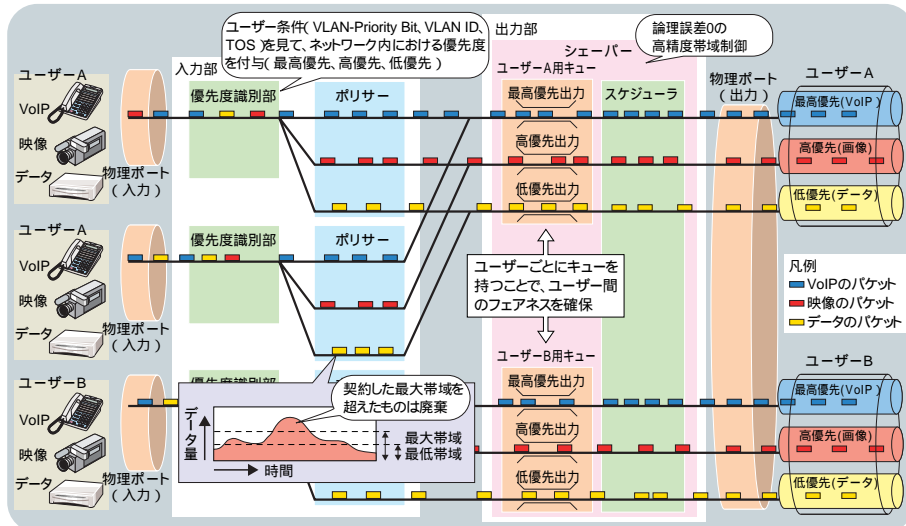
ユーザー条件( VLAN-Priority Bit, VLAN ID, TOS )を見て、ネットワーク内における優先度を付与( 最高優先、高優先、低優先 )

出力部

論理誤差0の高精度帯域制御

入力部

シェーパー

ユーザーA用キュー

ユーザーA

優先度識別部

ポリサー

最高優先出力

スケジューラ

物理ポート（出力）

ユーザーA

VoIP

最高優先(VoIP)

高優先出力

映像

高優先(画像)

データ

物理ポート（入力）

低優先出力

低優先(データ)

ユーザーA

優先度識別部

ポリサー

VoIP

ユーザーごとにキューを持つことで、ユーザー間のフェアネスを確保

凡例

VoIPのパケット

映像

映像のパケット

データ

物理ポート（入力）

データのパケット

ユーザーB用キュー

ユーザーB

ユーザーB

優先度識別部

最高優先出力

VoIP

契約した最大帯域を超えたものは廃棄

最高優先(VoIP)

データ量

高優先出力

映像

最大帯域

最低帯域

高優先(画像)

時間

データ

物理ポート（入力）

低優先出力

低優先(データ)